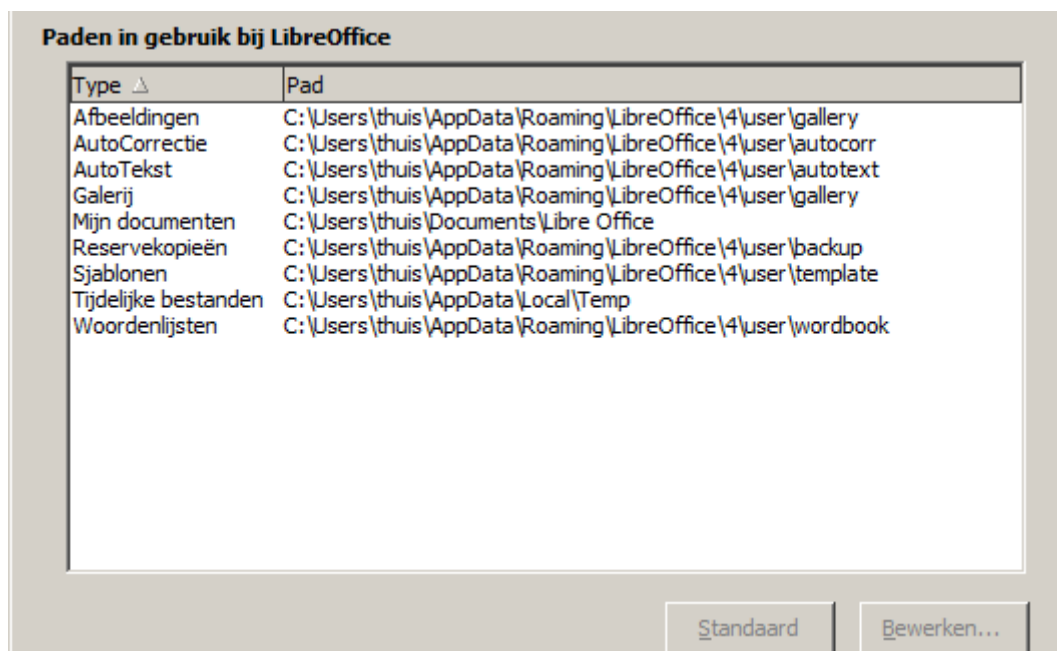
Paden in gebruik bij LibreOffice

| Type △ | Pad |
|---|---|
| Afbeeldingen | C:\Users\thuis\AppData\Roaming\LibreOffice\4\user\gallery |
| AutoCorrectie | C:\Users\thuis\AppData\Roaming\LibreOffice\4\user\autocorr |
| AutoTekst | C:\Users\thuis\AppData\Roaming\LibreOffice\4\user\autotext |
| Galerij | C:\Users\thuis\AppData\Roaming\LibreOffice\4\user\gallery |
| Mijn documenten | C:\Users\thuis\Documents\Libre Office |
| Reservekopieën | C:\Users\thuis\AppData\Roaming\LibreOffice\4\user\backup |
| Sjablonen | C:\Users\thuis\AppData\Roaming\LibreOffice\4\user\template |
| Tijdelijke bestanden | C:\Users\thuis\AppData\Local\Temp |
| Woordenlijsten | C:\Users\thuis\AppData\Roaming\LibreOffice\4\user\wordbook |

Standaard
Bewerken...